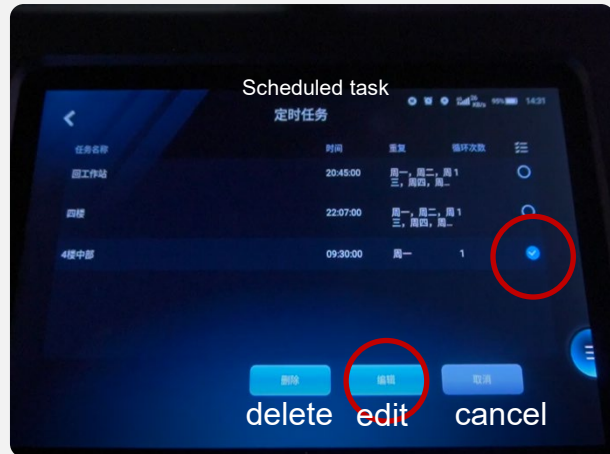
Scheduled task

14:21

定时任务

| 任务名称 | 时间 | 重复 | 循环次数 |
|---|---|---|---|
| 回工作站 | 20:45:00 | 周一，周二，周1三，周四，周... | |
| 四楼 | 22:07:00 | 周一，周二，周1三，周四，周... | |
| 4楼中部 | 09:30:00 | 周一 | 1 |

删除 编辑 取消

delete edit cancel